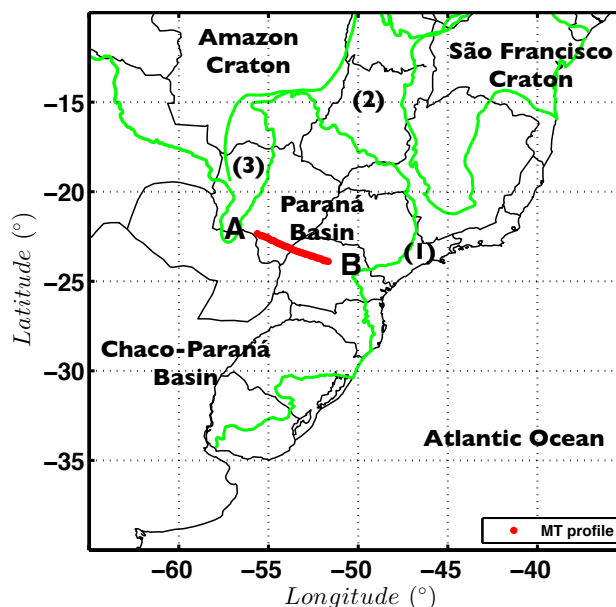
Amazon Craton

São Francisco Craton

(2)

(3)

Paraná Basin

A

B

(1)

Chaco-Paraná Basin

Atlantic Ocean

MT profile

$-15$
$-20$
$-25$
$-30$
$-35$

Latitude (°)

$-60$ $-55$ $-50$ $-45$ $-40$

Longitude (°)